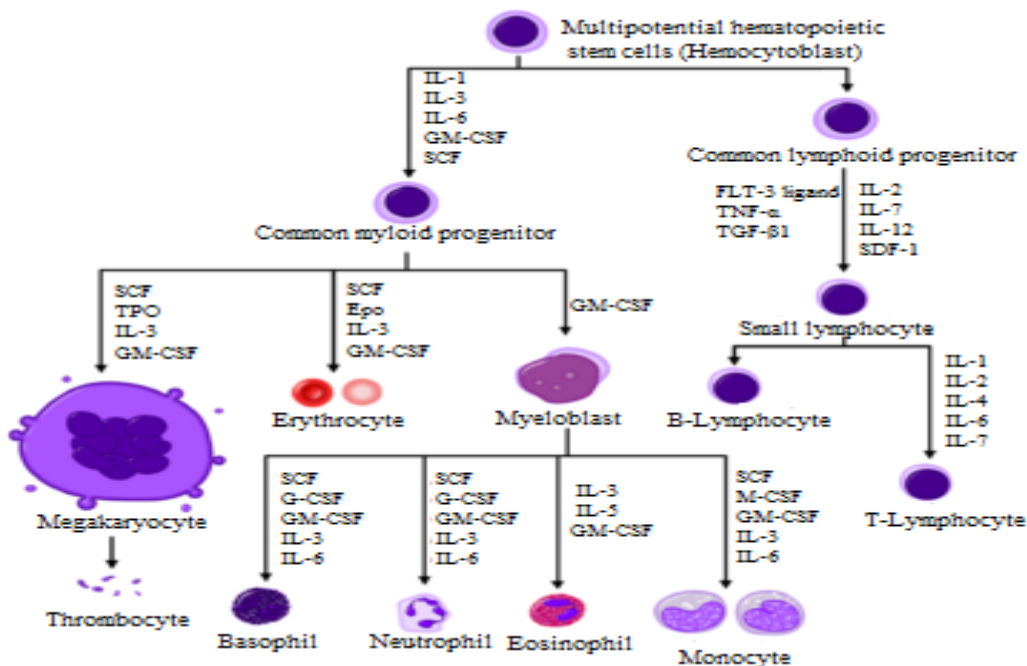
Multipotential hematopoietic stem cells (Hemocytoblast)

IL-1
IL-3
IL-6
GM-CSF
SCF

Common lymphoid progenitor

FLT-3 ligand
TNF-α
TGF-β1

IL-2
IL-7
IL-12
SDF-1

Common myloid progenitor

SCF
TPO
IL-3
GM-CSF

SCF
Epo
IL-3
GM-CSF

GM-CSF

Small lymphocyte

IL-1
IL-2
IL-4
IL-6
IL-7

Erythrocyte

Myeloblast

B-Lymphocyte

Megakaryocyte

SCF
G-CSF
GM-CSF
IL-3
IL-6

SCF
G-CSF
GM-CSF
IL-3
IL-6

IL-3
IL-5
GM-CSF

SCF
M-CSF
GM-CSF
IL-3
IL-6

T-Lymphocyte

Thrombocyte

Basophil

Neutrophil

Eosinophil

Monocyte